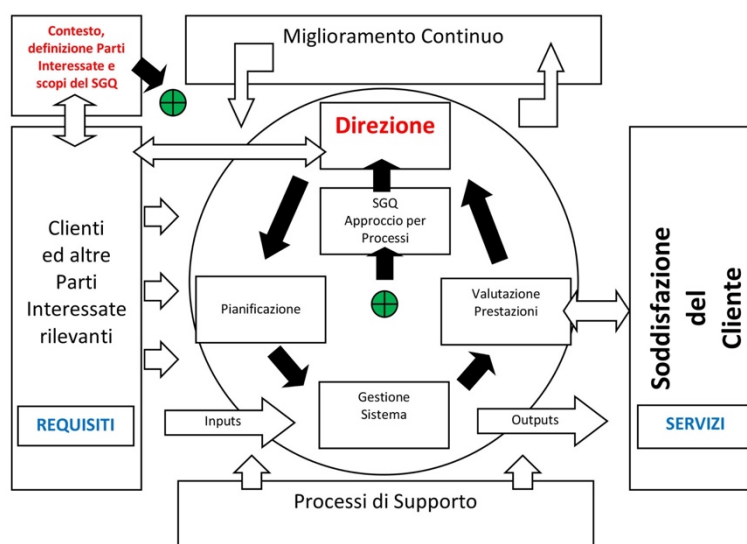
Contesto, definizione Parti Interessate e scopi del SGQ

Miglioramento Continuo

Direzione

SGQ
Approccio per Processi

Clienti ed altre Parti Interessate rilevanti

REQUISITI

Pianificazione

Valutazione Prestazioni

Gestione Sistema

Inputs

Outputs

Soddisfazione del Cliente

SERVIZI

Processi di Supporto